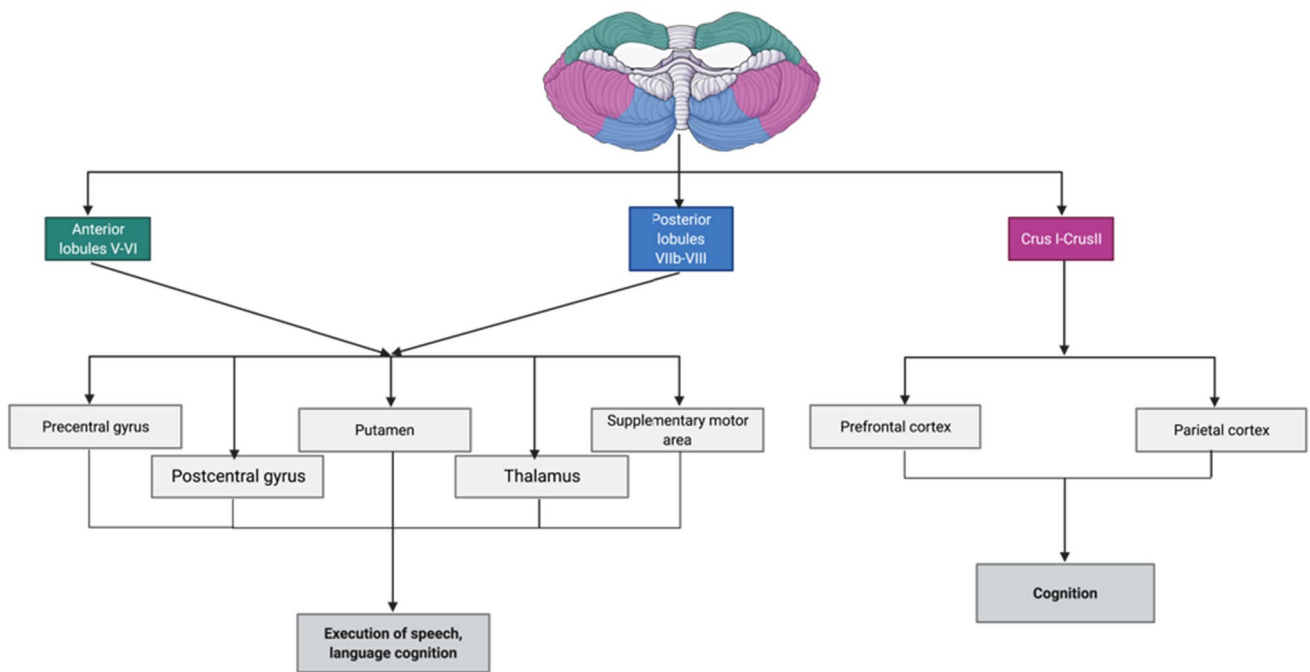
Anterior lobules V-VI

Posterior lobules VIIb-VIII

Crus I-CrusII

Precentral gyrus

Postcentral gyrus

Putamen

Thalamus

Supplementary motor area

Prefrontal cortex

Parietal cortex

Execution of speech, language cognition

Cognition